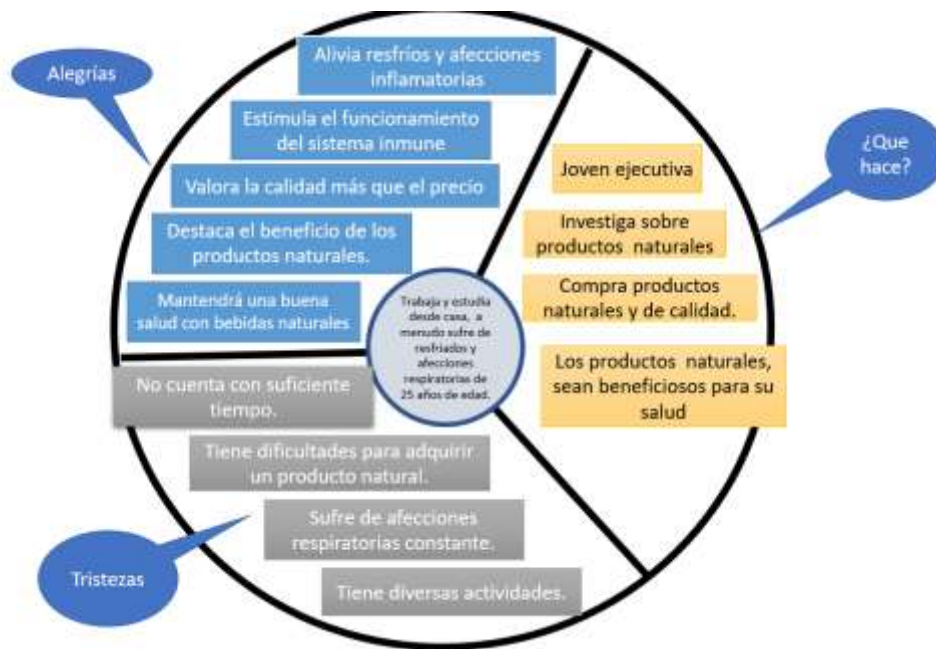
Alegrías

Alivia resfríos y afecciones inflamatorias

Estimula el funcionamiento del sistema inmune

Valora la calidad más que el precio

Destaca el beneficio de los productos naturales.

Mantendrá una buena salud con bebidas naturales

Trabaja y estudia desde casa, a menudo sufre de resfriados y afecciones respiratorias de 25 años de edad.

¿Que hace?

Joven ejecutiva

Investiga sobre productos naturales

Compra productos naturales y de calidad.

Los productos naturales, sean beneficiosos para su salud

No cuenta con suficiente tiempo.

Tiene dificultades para adquirir un producto natural.

Sufre de afecciones respiratorias constante.

Tiene diversas actividades.

Tristezas